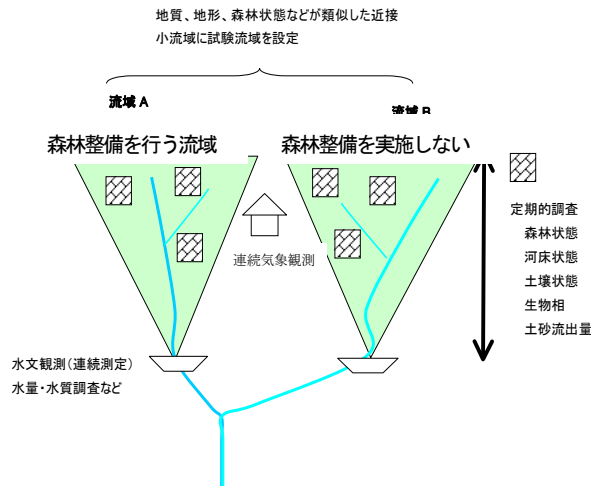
地質、地形、森林状態などが類似した近接
小流域に試験流域を設定

流域 A

流域 B

森林整備を行う流域

森林整備を実施しない

連続気象観測

定期的調査
森林状態
河床状態
土壌状態
生物相
土砂流出量

水文観測（連続測定）
水量・水質調査など